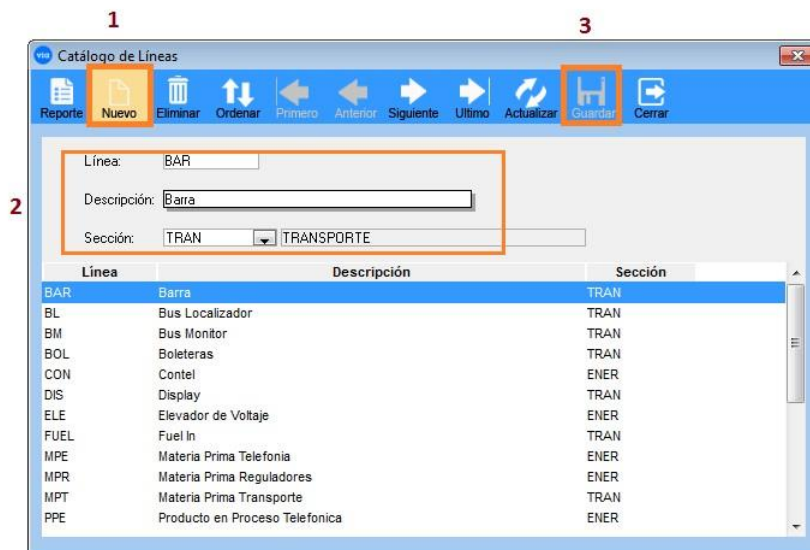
1

3

Catálogo de Líneas

Reporte Nuevo Eliminar Ordenar Primero Anterior Siguiente Ultimo Actualizar Guardar Cerrar

2

Línea: BAR

Descripción: Barra

Sección: TRAN TRANSPORTE

| Línea | Descripción | Sección |
|---|---|---|
| BAR | Barra | TRAN |
| BL | Bus Localizador | TRAN |
| BM | Bus Monitor | TRAN |
| BOL | Boleteras | TRAN |
| CON | Contel | ENER |
| DIS | Display | TRAN |
| ELE | Elevador de Voltaje | ENER |
| FUEL | Fuel In | TRAN |
| MPE | Materia Prima Telefonia | ENER |
| MPR | Materia Prima Reguladores | ENER |
| MPT | Materia Prima Transporte | TRAN |
| PPE | Producto en Proceso Telefonica | ENER |